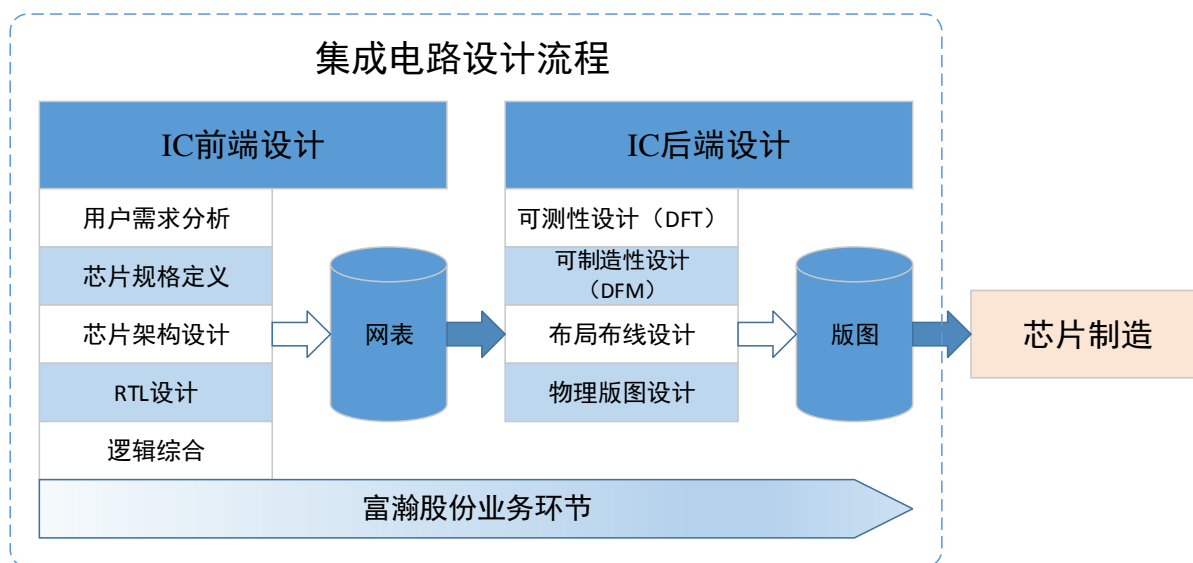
集成电路设计流程

IC前端设计

用户需求分析

芯片规格定义

芯片架构设计

RTL设计

逻辑综合

网表

IC后端设计

可测性设计（DFT）

可制造性设计（DFM）

布局布线设计

物理版图设计

版图

芯片制造

富瀚股份业务环节